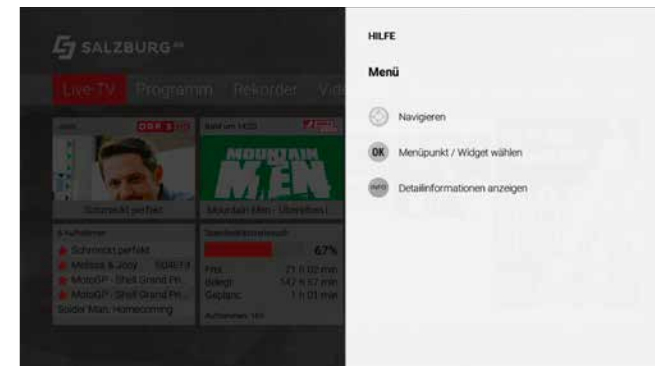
SALZBURG

Live-TV Programm Rekorder Vid

ORF 3

Schmeckt perfekt

MOUNTAIN MEN

Mountain Men - Überleben i

Schmeckt perfekt
Melissa & Joey
MotoGP - Shell Grand Pri
MotoGP - Shell Grand Pri
Spider-Man: Homecoming

67%

HILFE

Menü

Navigieren

OK Menüpunkt / Widget wählen

INFO Detailinformationen anzeigen